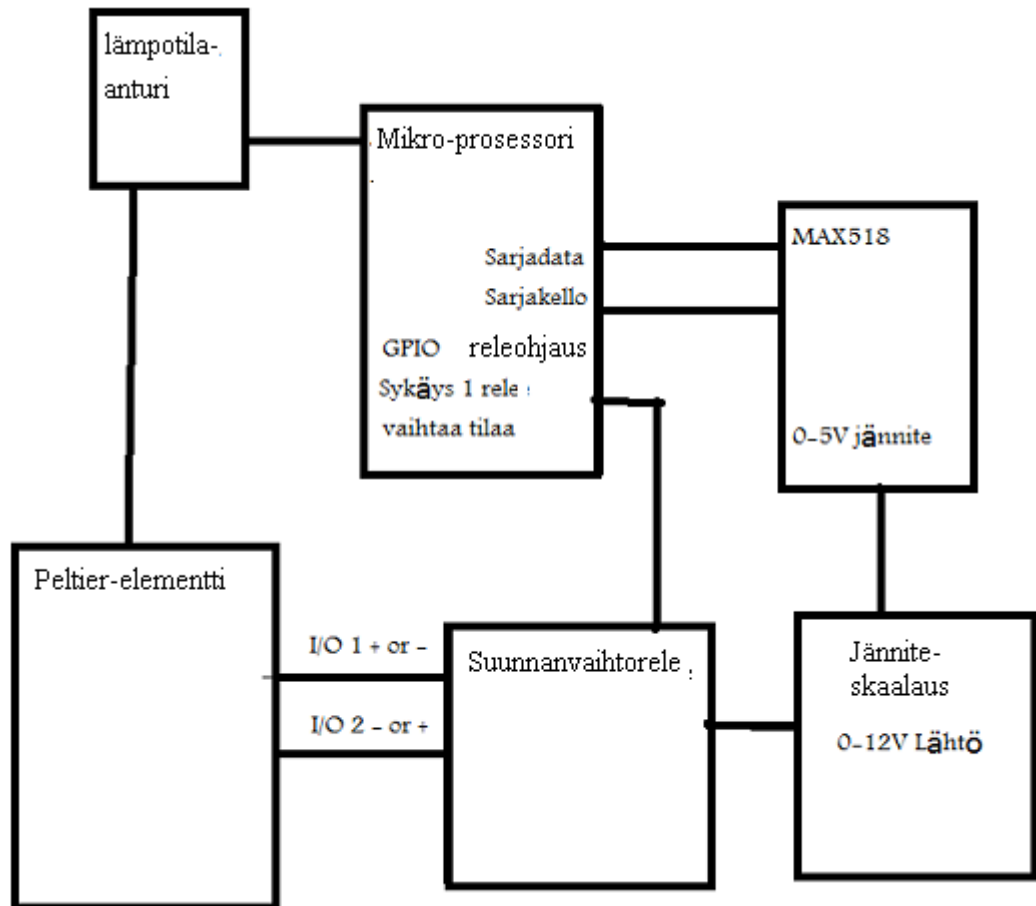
lämpotila-anturi

Mikro-prosessori

Sarjadata
Sarjakello

GPIO releohjaus
Sykäys 1 rele vaihtaa tilaa

MAX518

0-5V jännite

Peltier-elementti

I/O 1 + or –

I/O 2 – or +

Suunnanvaihtorele

Jännite-skaalaus

0-12V Lähtö